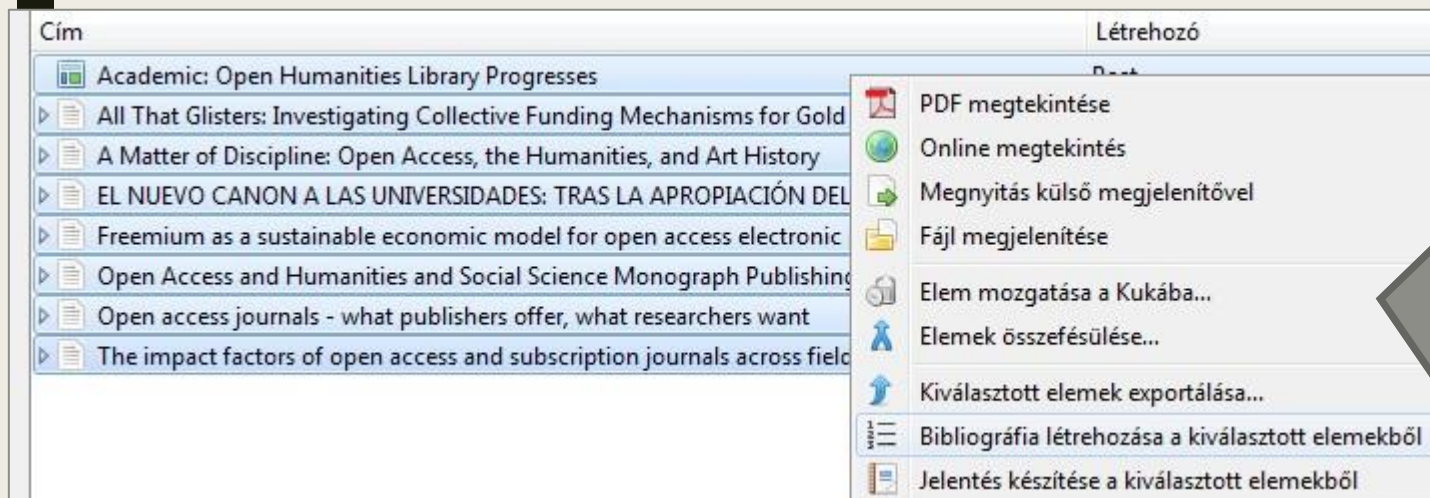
| Cím | Létrehozó |
|---|---|
| Academic: Open Humanities Library Progresses | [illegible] |
| All That Glisters: Investigating Collective Funding Mechanisms for Gold | |
| A Matter of Discipline: Open Access, the Humanities, and Art History | |
| EL NUEVO CANON A LAS UNIVERSIDADES: TRAS LA APROPIACIÓN DEL | |
| Freemium as a sustainable economic model for open access electronic | |
| Open Access and Humanities and Social Science Monograph Publishing | |
| Open access journals - what publishers offer, what researchers want | |
| The impact factors of open access and subscription journals across field | |

PDF megtekintése
Online megtekintés
Megnyitás külső megjelenítővel
Fájl megjelenítése
Elem mozgatása a Kukába...
Elemek összefésülése...
Kiválasztott elemek exportálása...
Bibliográfia létrehozása a kiválasztott elemekből
Jelentés készítése a kiválasztott elemekből